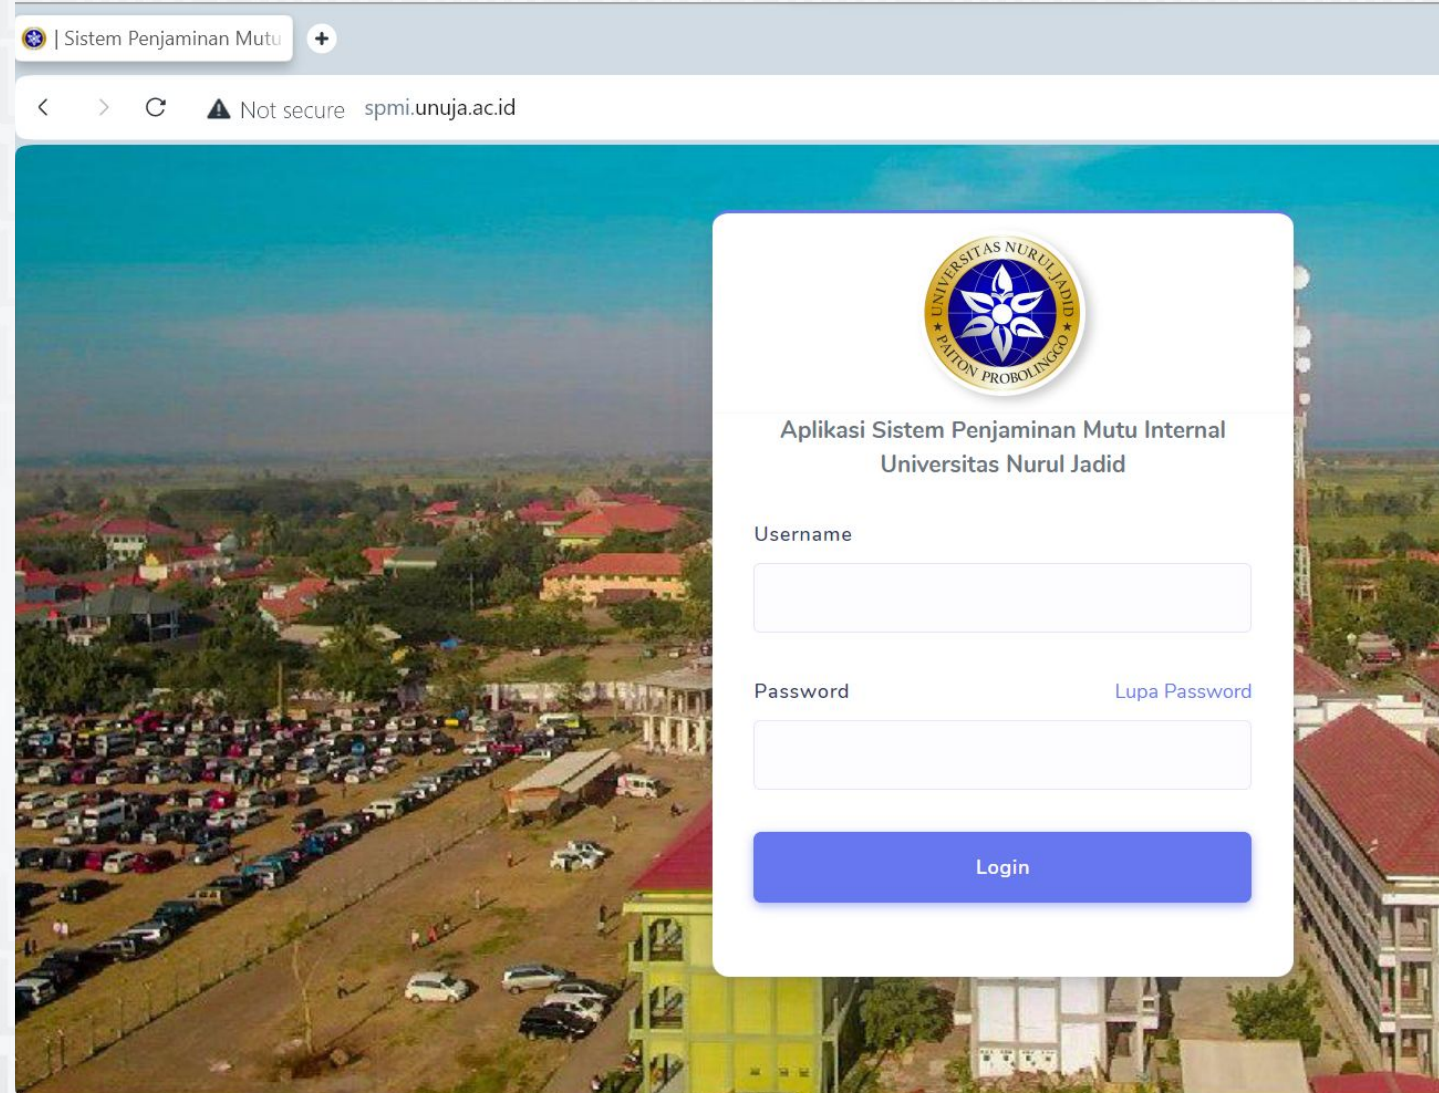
| Sistem Penjaminan Mutu

Not secure spmi.unuja.ac.id

UNIVERSITAS NURUL JADID
PAITON PROBOLINGGO

Aplikasi Sistem Penjaminan Mutu Internal
Universitas Nurul Jadid

Username

Password

Lupa Password

Login